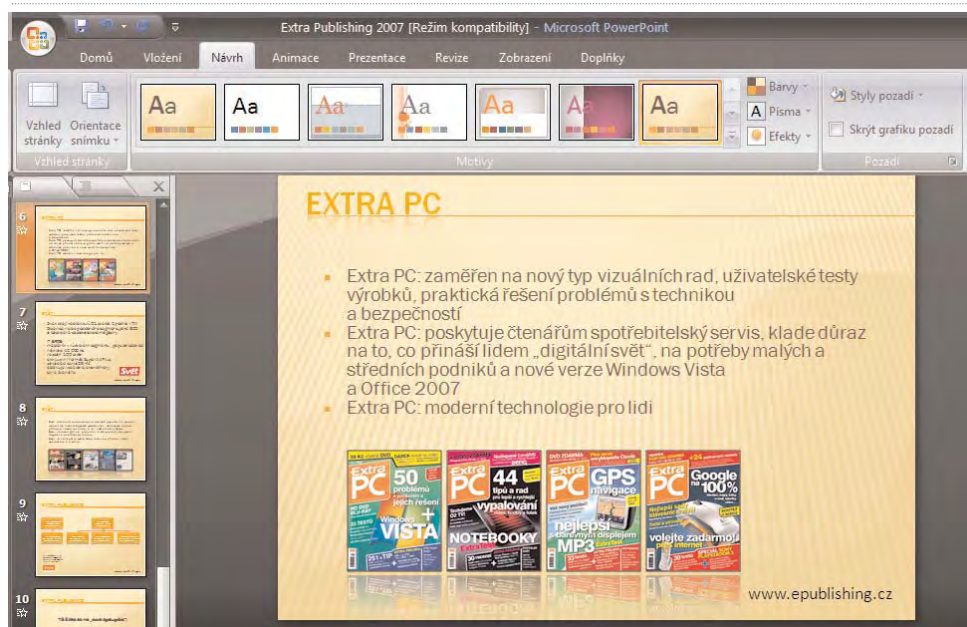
Extra Publishing 2007 [Režim kompatibility] - Microsoft PowerPoint

Domů Vložení Návrh Animace Prezentace Revize Zobrazení Doplňky

Vzhled stránky Orientace snímku

Vzhled stránky

Aa Aa Aa Aa Aa Aa Aa

Motivy

Barvy Písma Efekty

Styly pozadí

Skrýt grafiku pozadí

Pozadí

6

7

8

9

10

EXTRA PC

- Extra PC: zaměřen na nový typ vizuálních rad, uživatelské testy výrobků, praktická řešení problémů s technikou a bezpečností
- Extra PC: poskytuje čtenářům spotřebitelský servis, klade důraz na to, co přináší lidem „digitální svět", na potřeby malých a středních podniků a nové verze Windows Vista a Office 2007
- Extra PC: moderní technologie pro lidi

Extra PC 50 problémů VISTA

Extra PC 44 vypalování NOTEBOOKY

Extra PC GPS navigace nejlepší MP3

Extra PC Google na 100% volejte zadarmo!

www.epublishing.cz